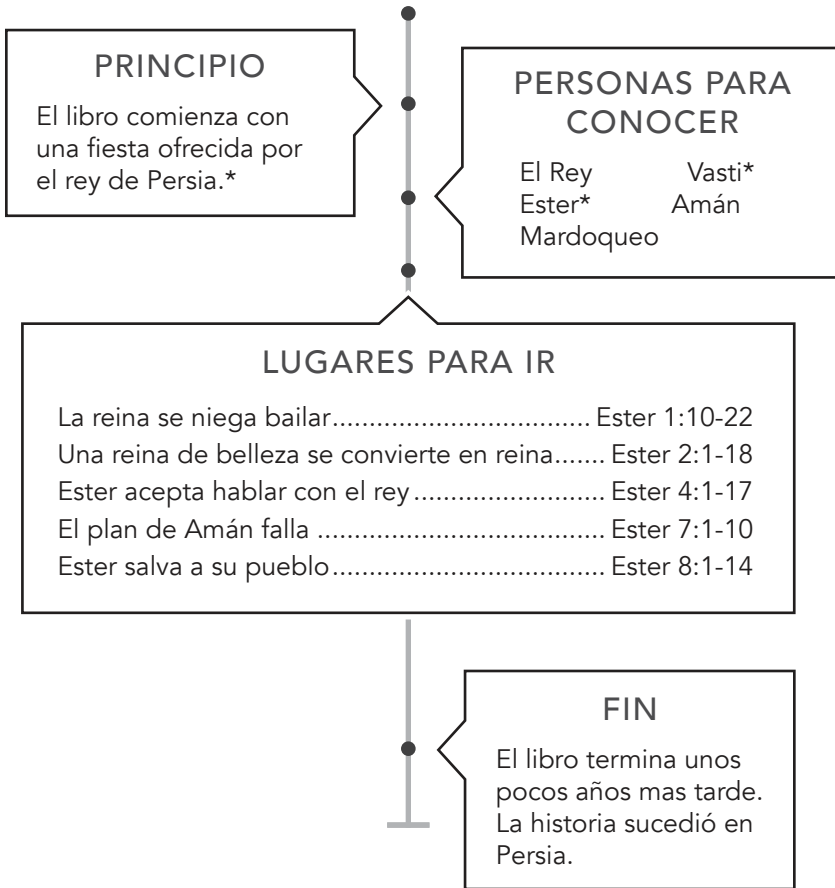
PRINCIPIO

El libro comienza con una fiesta ofrecida por el rey de Persia.*

PERSONAS PARA CONOCER

El Rey Vasti*
Ester* Amán
Mardoqueo

LUGARES PARA IR

La reina se niega bailar.................................... Ester 1:10-22
Una reina de belleza se convierte en reina....... Ester 2:1-18
Ester acepta hablar con el rey.......................... Ester 4:1-17
El plan de Amán falla ....................................... Ester 7:1-10
Ester salva a su pueblo..................................... Ester 8:1-14

FIN

El libro termina unos pocos años mas tarde. La historia sucedió en Persia.